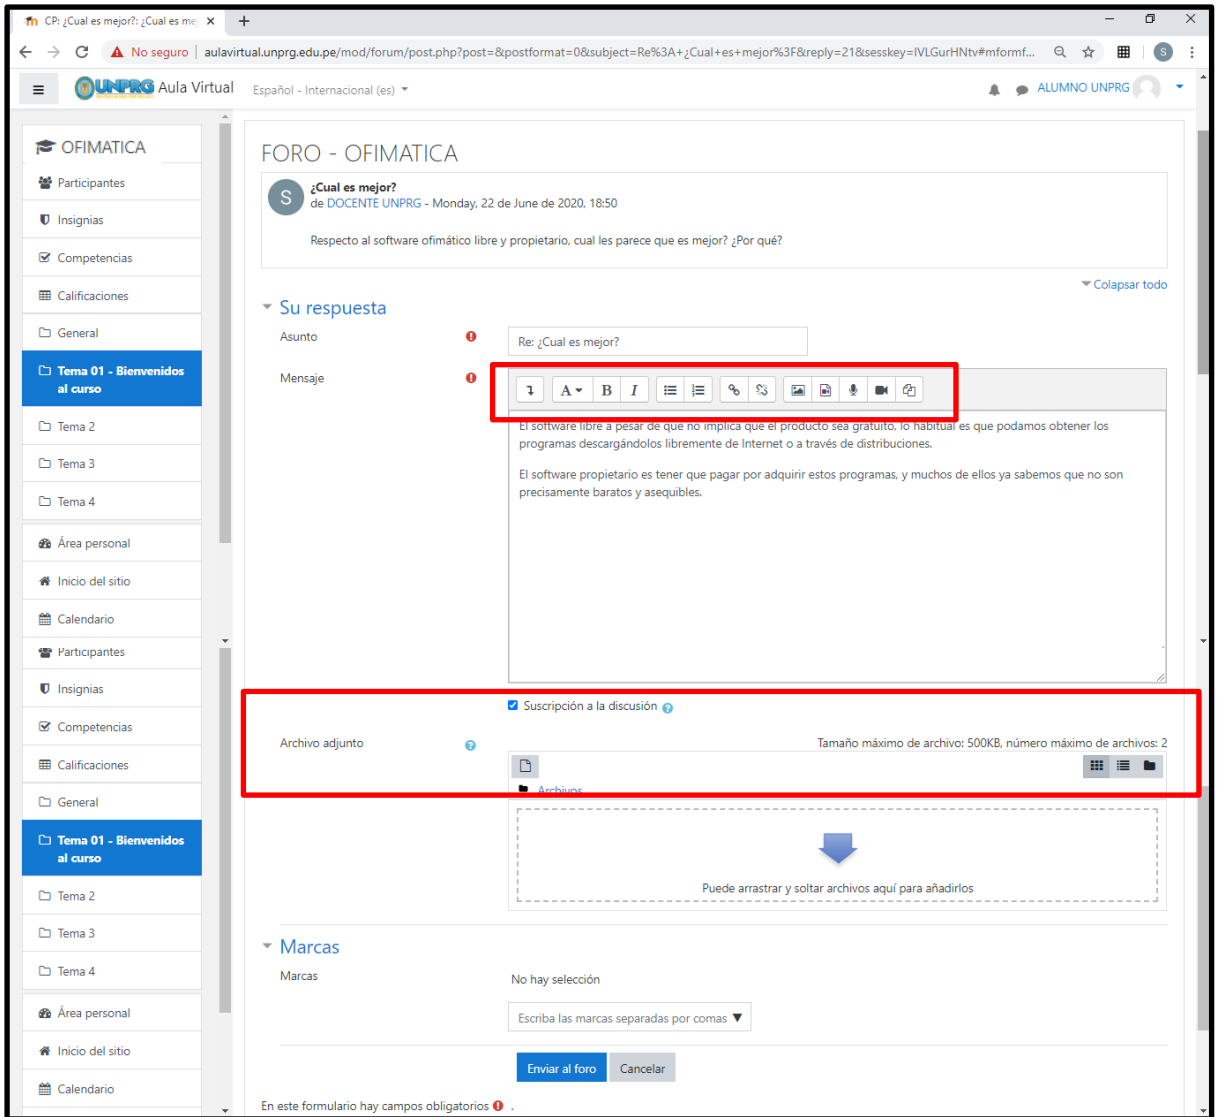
CP: ¿Cual es mejor?: ¿Cual es me ×  +

No seguro | aulavirtual.unprg.edu.pe/mod/forum/post.php?post=0&postformat=0&subject=Re%3A+¿Cual+es+mejor%3F&reply=21&sesskey=IVLGurHNtv#mformf...

UNPRG Aula Virtual   Español - Internacional (es)   ALUMNO UNPRG

OFIMATICA
Participantes
Insignias
Competencias
Calificaciones
General
Tema 01 - Bienvenidos al curso
Tema 2
Tema 3
Tema 4
Área personal
Inicio del sitio
Calendario
Participantes
Insignias
Competencias
Calificaciones
General
Tema 01 - Bienvenidos al curso
Tema 2
Tema 3
Tema 4
Área personal
Inicio del sitio
Calendario

FORO - OFIMATICA

S
¿Cual es mejor?
de DOCENTE UNPRG - Monday, 22 de June de 2020, 18:50

Respecto al software ofimático libre y propietario, cual les parece que es mejor? ¿Por qué?

Colapsar todo

Su respuesta

Asunto   Re: ¿Cual es mejor?

Mensaje

El software libre a pesar de que no implica que el producto sea gratuito, lo habitual es que podamos obtener los programas descargándolos libremente de Internet o a través de distribuciones.

El software propietario es tener que pagar por adquirir estos programas, y muchos de ellos ya sabemos que no son precisamente baratos y asequibles.

Suscripción a la discusión

Archivo adjunto   Tamaño máximo de archivo: 500KB, número máximo de archivos: 2

Archivos

Puede arrastrar y soltar archivos aquí para añadirlos

Marcas

Marcas   No hay selección

Escriba las marcas separadas por comas

Enviar al foro   Cancelar

En este formulario hay campos obligatorios .